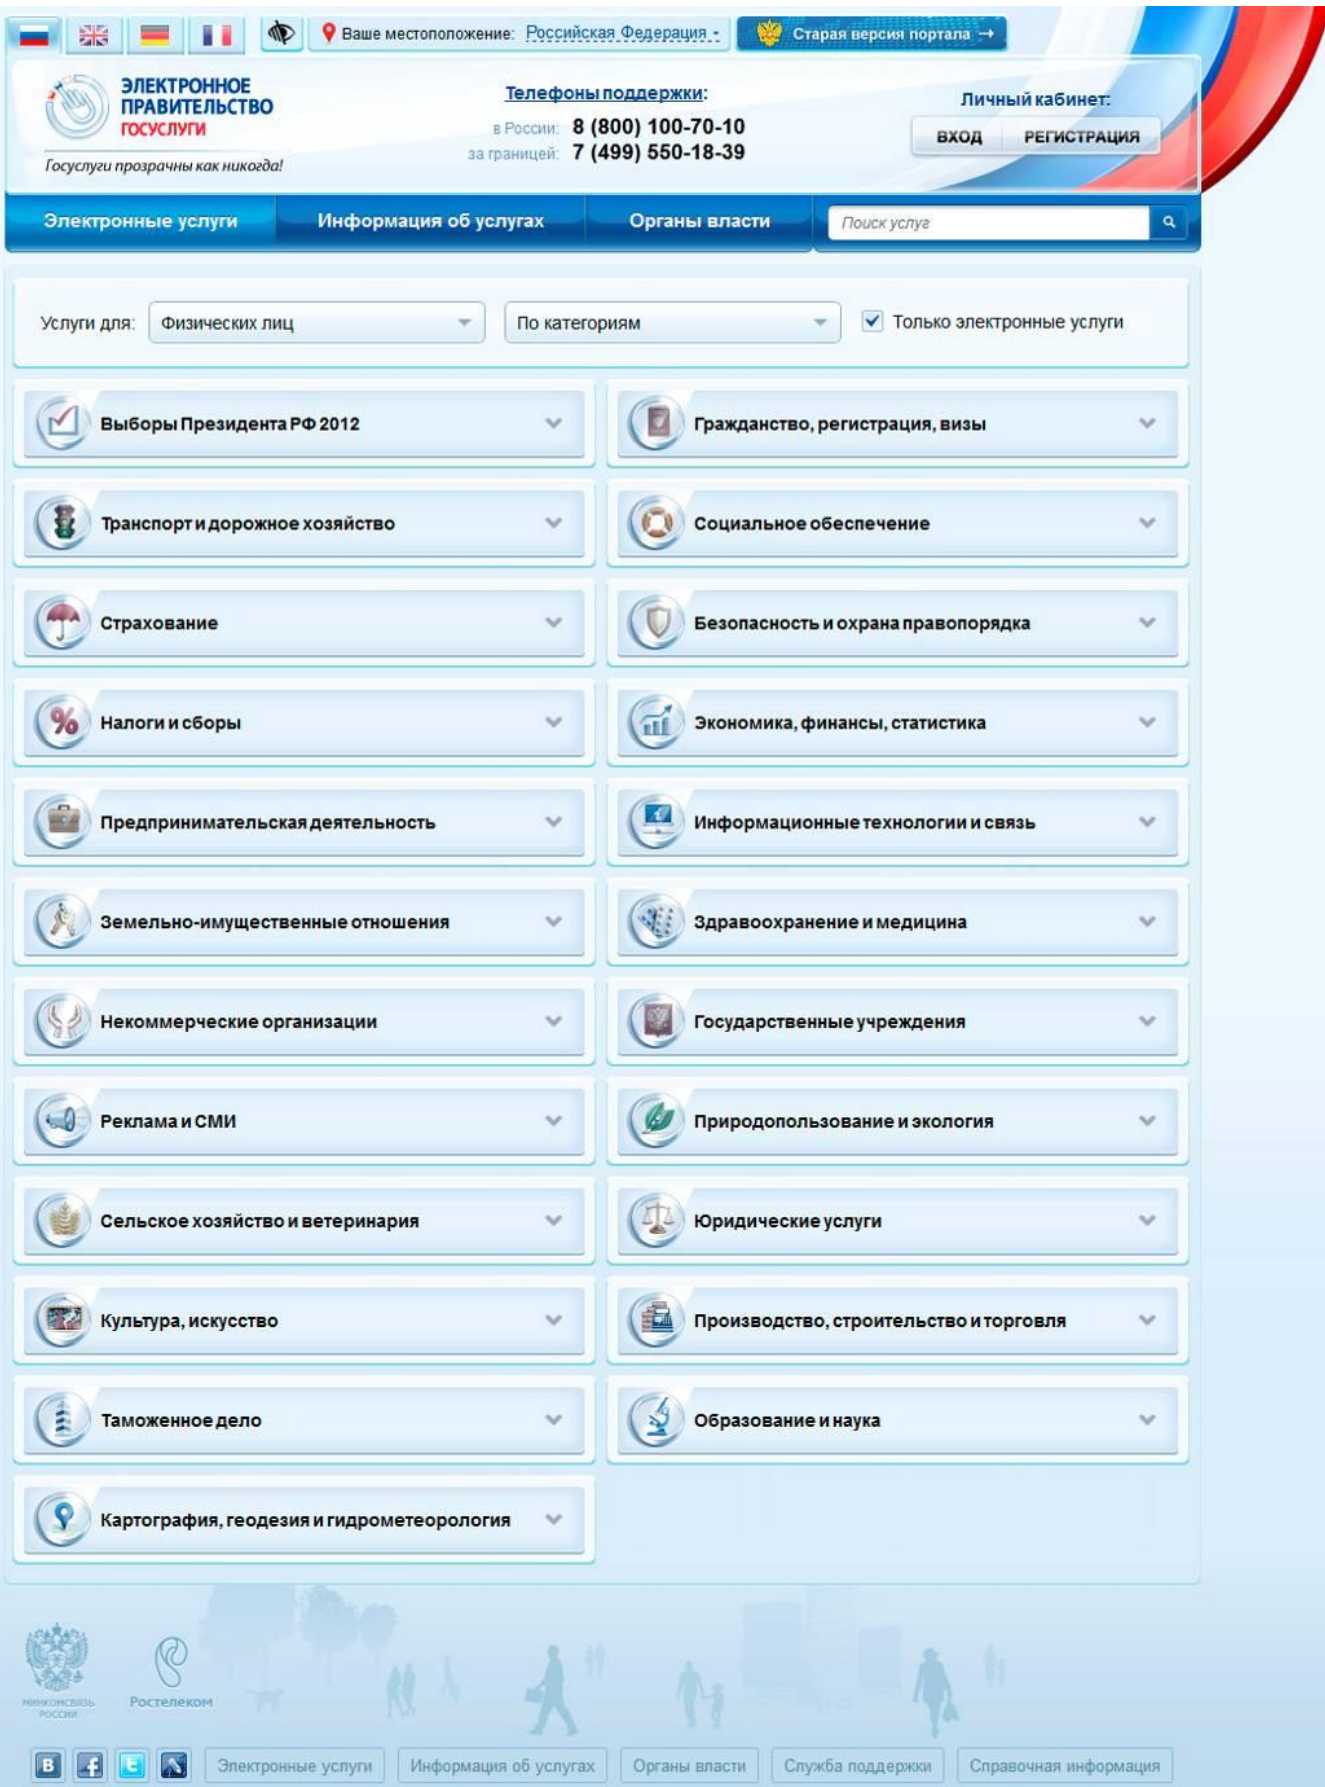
Ваше местоположение: Российская Федерация

Старая версия портала →

ЭЛЕКТРОННОЕ ПРАВИТЕЛЬСТВО
ГОСУСЛУГИ

Госуслуги прозрачны как никогда!

Телефоны поддержки:
в России: 8 (800) 100-70-10
за границей: 7 (499) 550-18-39

Личный кабинет:
ВХОД РЕГИСТРАЦИЯ

Электронные услуги
Информация об услугах
Органы власти
Поиск услуг

Услуги для: Физических лиц
По категориям
Только электронные услуги

Выборы Президента РФ 2012
Гражданство, регистрация, визы
Транспорт и дорожное хозяйство
Социальное обеспечение
Страхование
Безопасность и охрана правопорядка
Налоги и сборы
Экономика, финансы, статистика
Предпринимательская деятельность
Информационные технологии и связь
Земельно-имущественные отношения
Здравоохранение и медицина
Некоммерческие организации
Государственные учреждения
Реклама и СМИ
Природопользование и экология
Сельское хозяйство и ветеринария
Юридические услуги
Культура, искусство
Производство, строительство и торговля
Таможенное дело
Образование и наука
Картография, геодезия и гидрометеорология

МИНКОМСВЯЗЬ РОССИИ
Ростелеком

Электронные услуги
Информация об услугах
Органы власти
Служба поддержки
Справочная информация